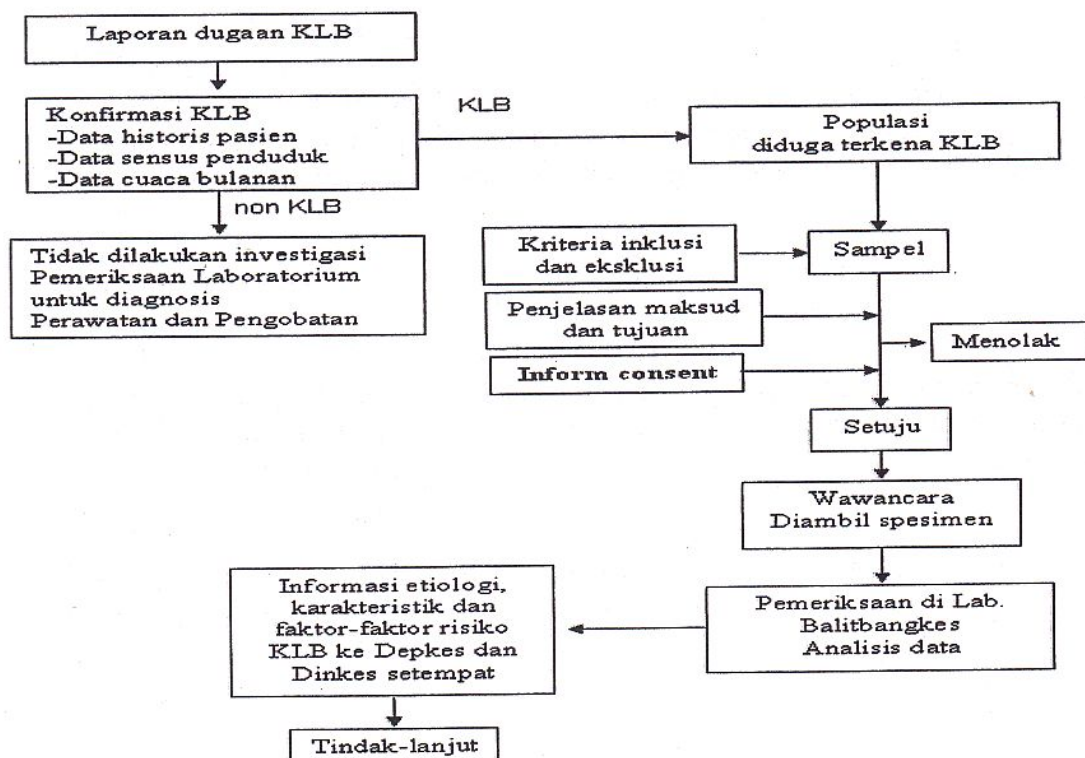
Laporan dugaan KLB

Konfirmasi KLB
-Data historis pasien
-Data sensus penduduk
-Data cuaca bulanan

KLB

Populasi
diduga terkena KLB

non KLB

Tidak dilakukan investigasi
Pemeriksaan Laboratorium
untuk diagnosis
Perawatan dan Pengobatan

Kriteria inklusi
dan eksklusi

Sampel

Penjelasan maksud
dan tujuan

Menolak

Inform consent

Setuju

Wawancara
Diambil spesimen

Informasi etiologi,
karakteristik dan
faktor-faktor risiko
KLB ke Depkes dan
Dinkes setempat

Pemeriksaan di Lab.
Balitbangkes
Analisis data

Tindak-lanjut